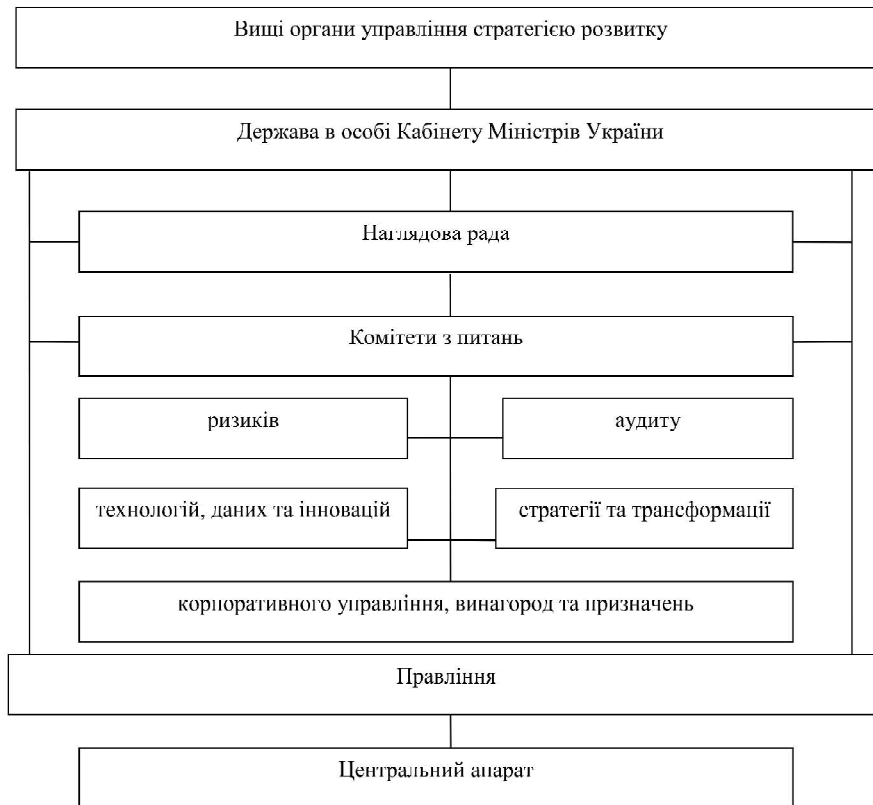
Вищі органи управління стратегією розвитку

Держава в особі Кабінету Міністрів України

Наглядова рада

Комітети з питань

ризиків

аудиту

технологій, даних та інновацій

стратегії та трансформації

корпоративного управління, винагород та призначень

Правління

Центральний апарат